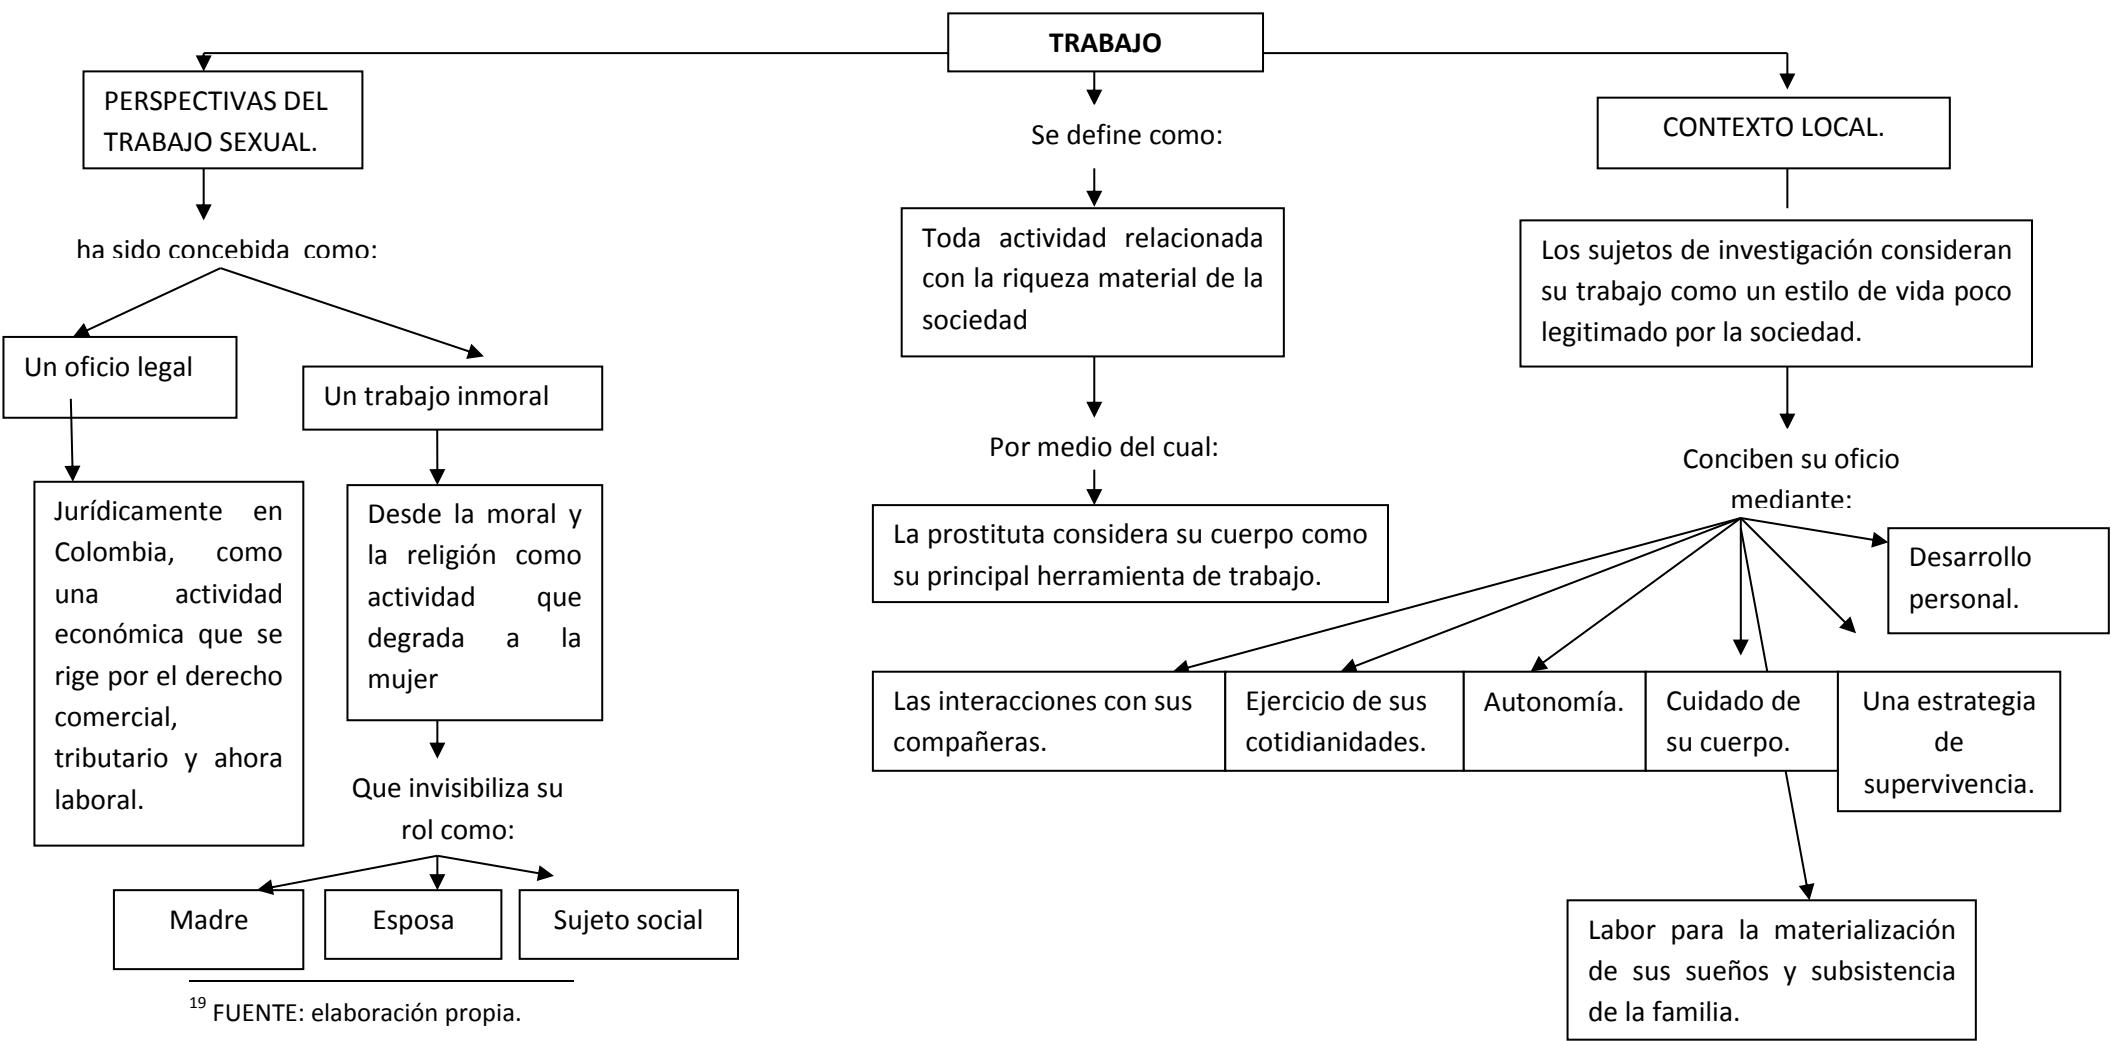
TRABAJO

PERSPECTIVAS DEL TRABAJO SEXUAL.

ha sido concebida como:

Un oficio legal

Jurídicamente en Colombia, como una actividad económica que se rige por el derecho comercial, tributario y ahora laboral.

Un trabajo inmoral

Desde la moral y la religión como actividad que degrada a la mujer

Que invisibiliza su rol como:

Madre

Esposa

Sujeto social

Se define como:

Toda actividad relacionada con la riqueza material de la sociedad

Por medio del cual:

La prostituta considera su cuerpo como su principal herramienta de trabajo.

CONTEXTO LOCAL.

Los sujetos de investigación consideran su trabajo como un estilo de vida poco legitimado por la sociedad.

Conciben su oficio mediante:

Desarrollo personal.

Las interacciones con sus compañeras.

Ejercicio de sus cotidianidades.

Autonomía.

Cuidado de su cuerpo.

Una estrategia de supervivencia.

Labor para la materialización de sus sueños y subsistencia de la familia.

$^{19}$ FUENTE: elaboración propia.